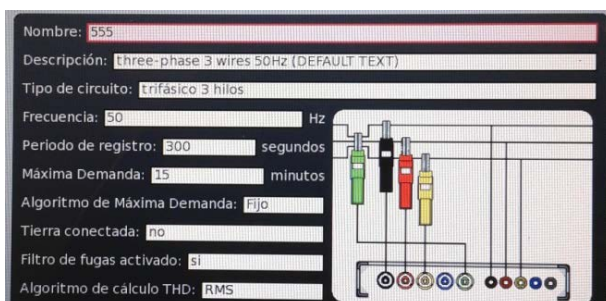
Nombre: 555

Descripción: three-phase 3 wires 50Hz (DEFAULT TEXT)

Tipo de circuito: trifásico 3 hilos

Frecuencia: 50 Hz

Periodo de registro: 300 segundos

Máxima Demanda: 15 minutos

Algoritmo de Máxima Demanda: Fijo

Tierra conectada: no

Filtro de fugas activado: si

Algoritmo de cálculo THD: RMS